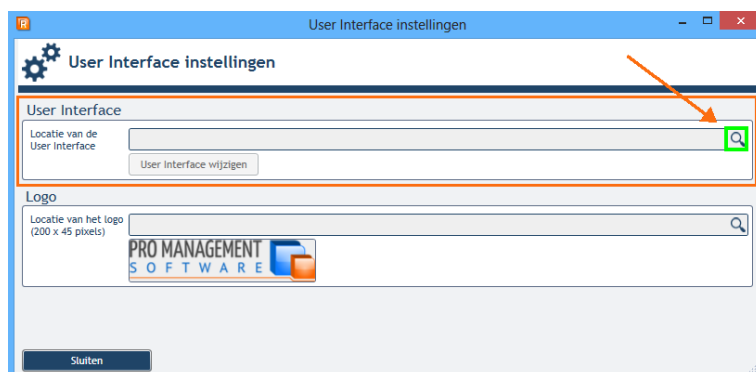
User Interface instellingen

User Interface instellingen

User Interface

Locatie van de User Interface

User Interface wijzigen

Logo

Locatie van het logo (200 x 45 pixels)

PRO MANAGEMENT SOFTWARE

Sluiten